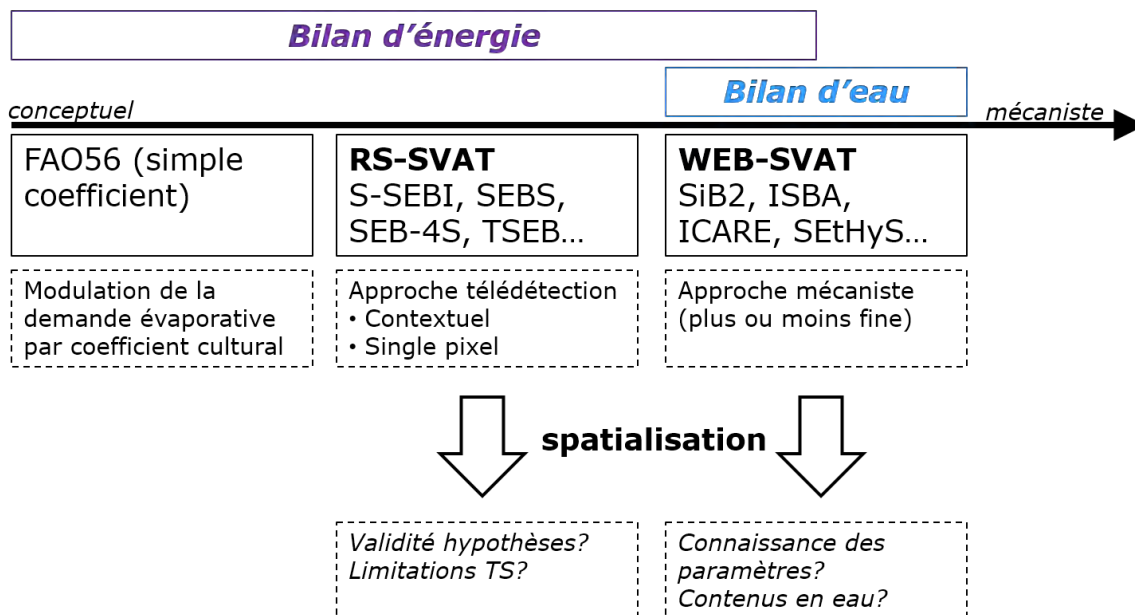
Bilan d'énergie

Bilan d'eau

conceptuel

mécaniste

FAO56 (simple coefficient)

RS-SVAT
S-SEBI, SEBS, SEB-4S, TSEB…

WEB-SVAT
SiB2, ISBA, ICARE, SEtHyS…

Modulation de la demande évaporative par coefficient cultural

Approche télédétection
• Contextuel
• Single pixel

Approche mécaniste (plus ou moins fine)

spatialisation

Validité hypothèses?
Limitations TS?

Connaissance des paramètres?
Contenus en eau?